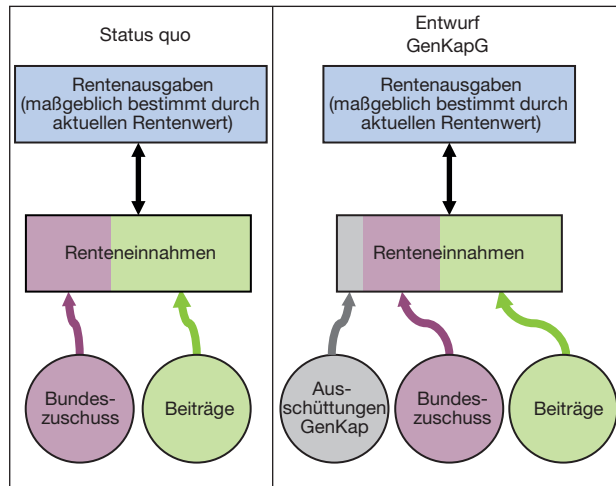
Status quo

Rentenausgaben (maßgeblich bestimmt durch aktuellen Rentenwert)

Renteneinnahmen

Bundeszuschuss

Beiträge

Entwurf GenKapG

Rentenausgaben (maßgeblich bestimmt durch aktuellen Rentenwert)

Renteneinnahmen

Ausschüttungen GenKap

Bundeszuschuss

Beiträge